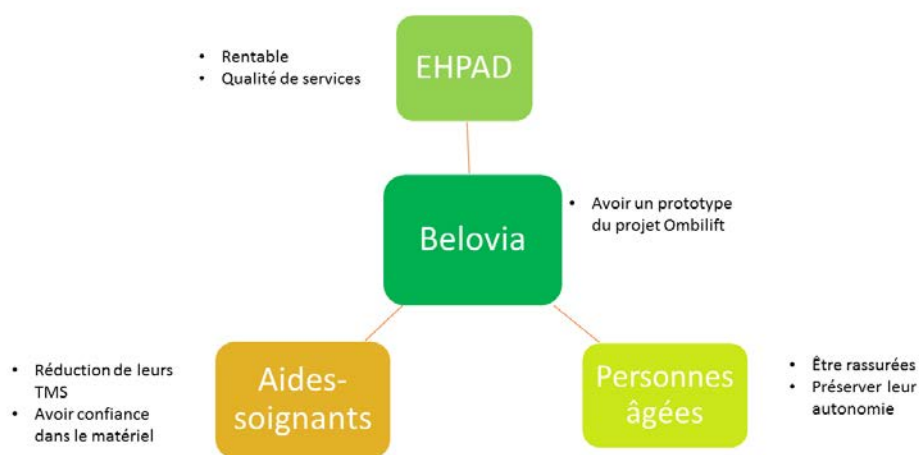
- Rentable
- Qualité de services

EHPAD

Belovia

- Avoir un prototype du projet Ombilift

- Réduction de leurs TMS
- Avoir confiance dans le matériel

Aides-soignants

Personnes âgées

- Être rassurées
- Préserver leur autonomie